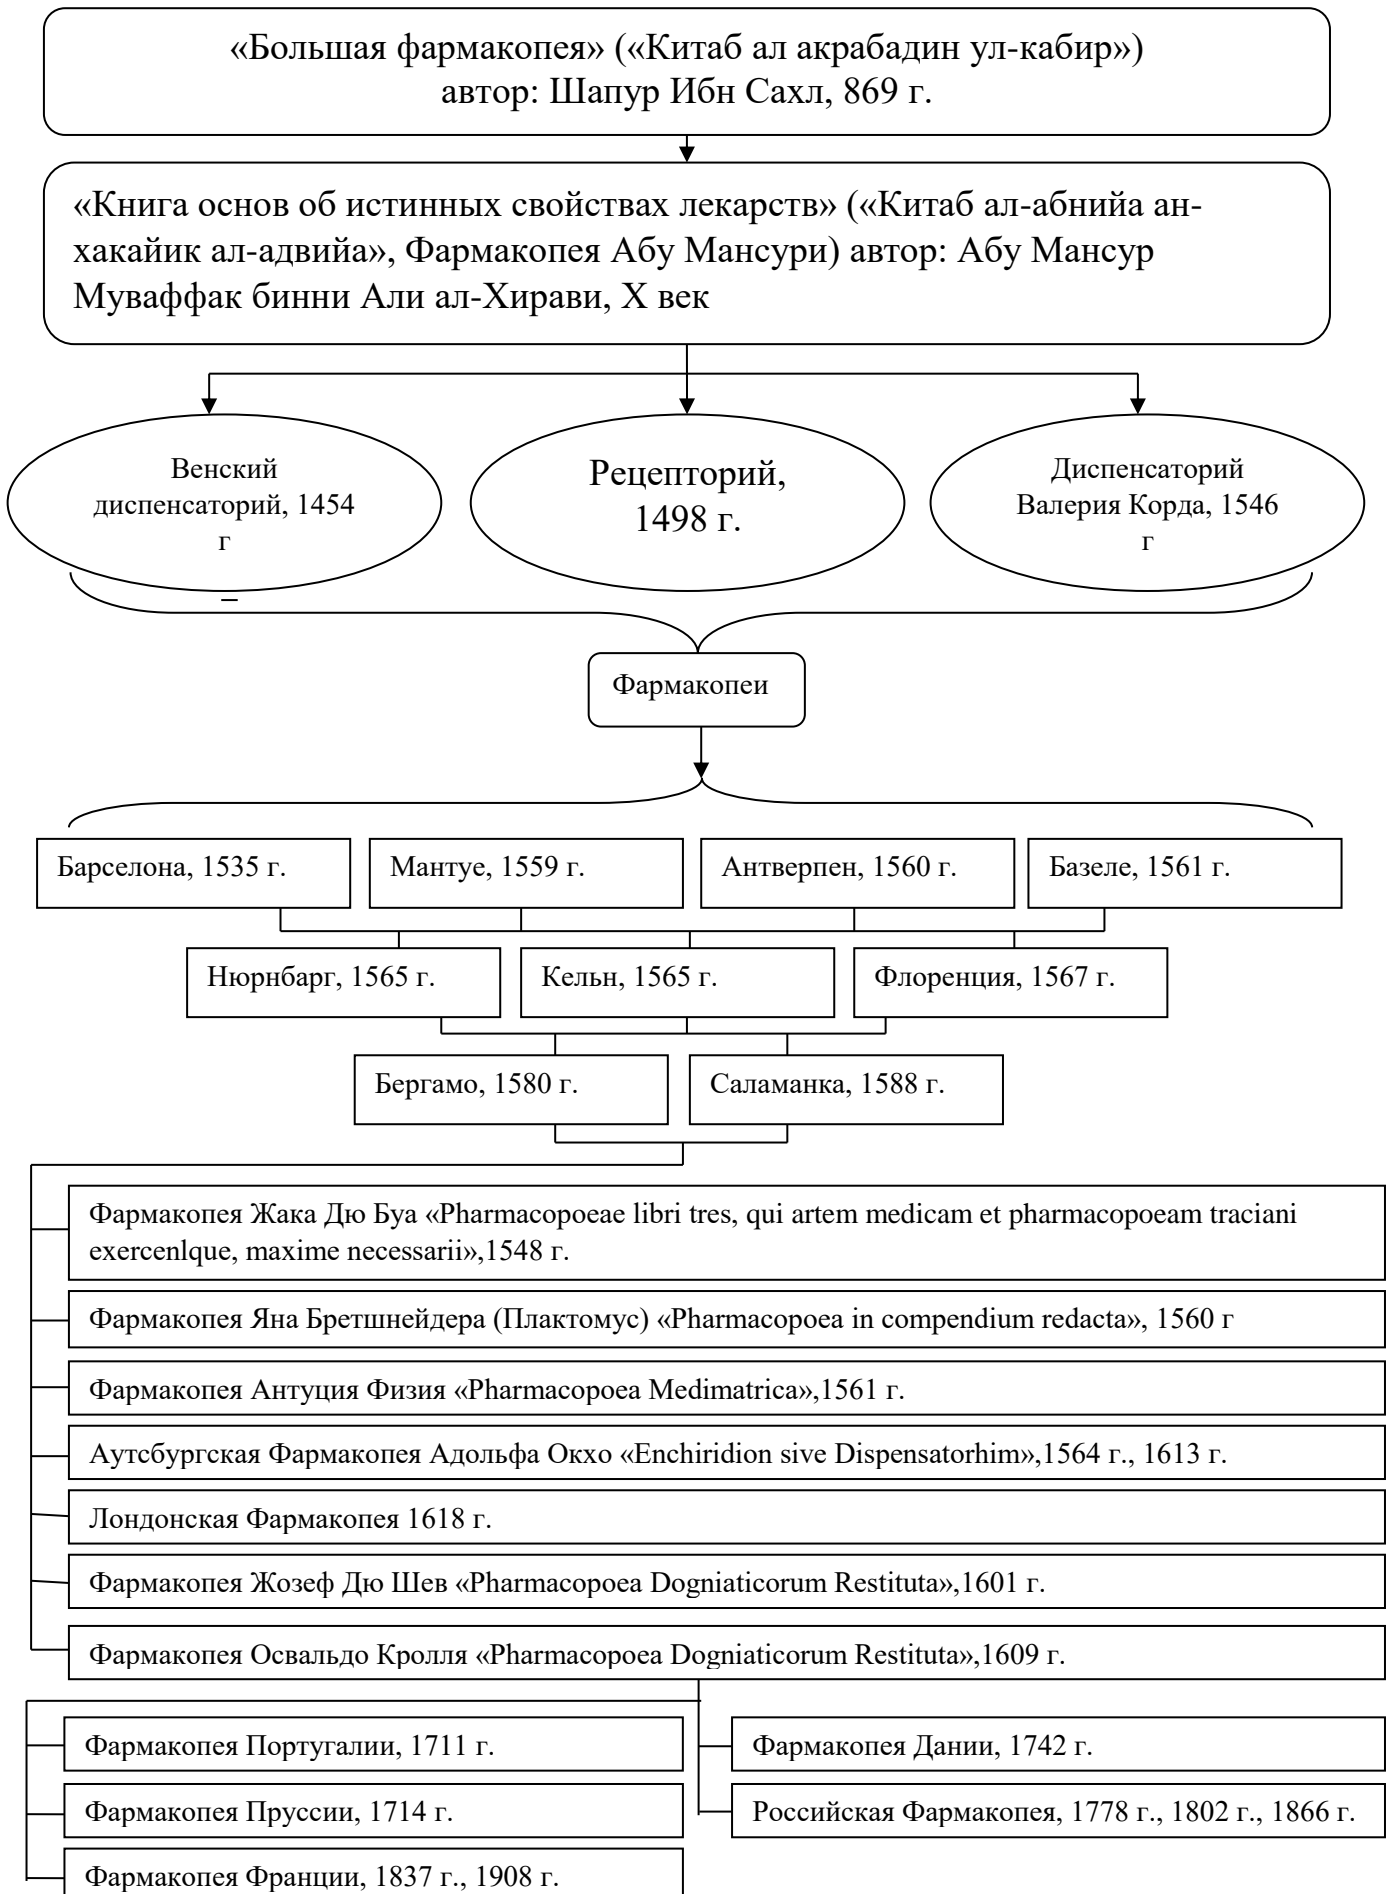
«Большая фармакопея» («Китаб ал акрабадин ул-кабир»)
автор: Шапур Ибн Сахл, 869 г.

«Книга основ об истинных свойствах лекарств» («Китаб ал-абнийа ан-хакайик ал-адвийа», Фармакопея Абу Мансури) автор: Абу Мансур Муваффак бинни Али ал-Хирави, X век

Венский диспенсаторий, 1454 г

Рецепторий, 1498 г.

Диспенсаторий Валерия Корда, 1546 г

Фармакопеи

Барселона, 1535 г.

Мантуе, 1559 г.

Антверпен, 1560 г.

Базеле, 1561 г.

Нюрнбарг, 1565 г.

Кельн, 1565 г.

Флоренция, 1567 г.

Бергамо, 1580 г.

Саламанка, 1588 г.

Фармакопея Жака Дю Буа «Pharmacopoeae libri tres, qui artem medicam et pharmacopoeam traciani exercenlque, maxime necessarii»,1548 г.

Фармакопея Яна Бретшнейдера (Плактомус) «Pharmacopoea in compendium redacta», 1560 г

Фармакопея Антуция Физия «Pharmacopoea Medimatrica»,1561 г.

Аутсбургская Фармакопея Адольфа Окхо «Enchiridion sive Dispensatorhim»,1564 г., 1613 г.

Лондонская Фармакопея 1618 г.

Фармакопея Жозеф Дю Шев «Pharmacopoea Dogniaticorum Restituta»,1601 г.

Фармакопея Освальдо Кролля «Pharmacopoea Dogniaticorum Restituta»,1609 г.

Фармакопея Португалии, 1711 г.

Фармакопея Пруссии, 1714 г.

Фармакопея Франции, 1837 г., 1908 г.

Фармакопея Дании, 1742 г.

Российская Фармакопея, 1778 г., 1802 г., 1866 г.